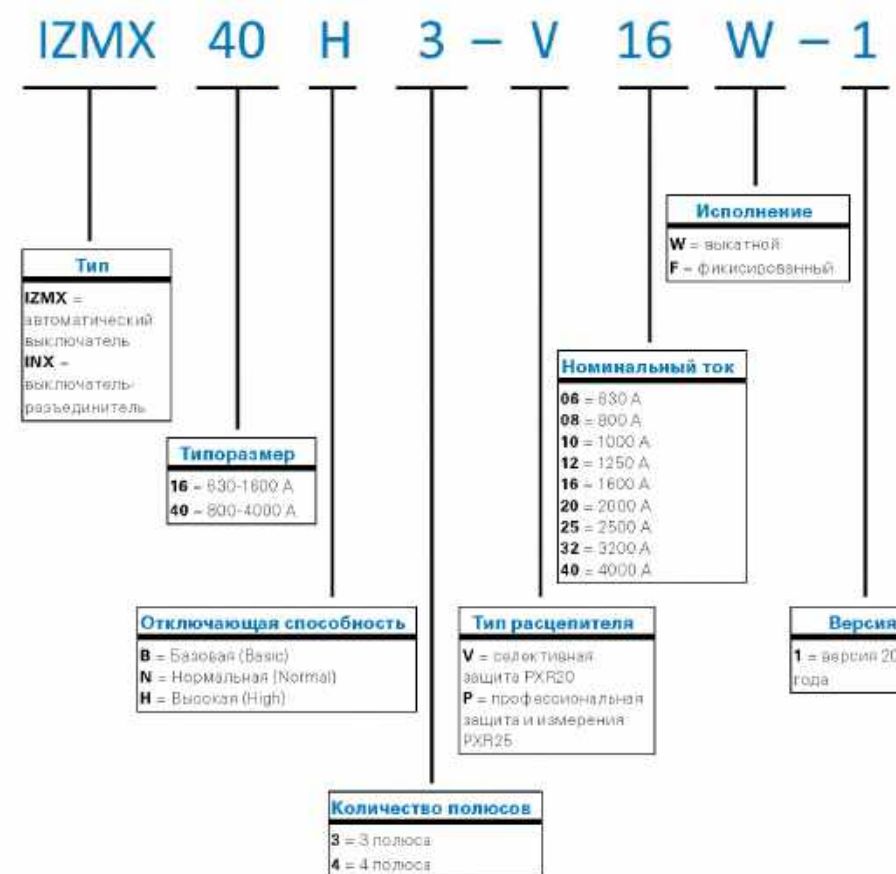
IZMX 40 H 3 – V 16 W – 1

Исполнение
W = выкатной
F = фиксированный

Тип
IZMX = автоматический выключатель
INX = выключатель-разъединитель

Номинальный ток
06 = 630 A
08 = 800 A
10 = 1000 A
12 = 1250 A
16 = 1600 A
20 = 2000 A
25 = 2500 A
32 = 3200 A
40 = 4000 A

Типоразмер
16 = 630-1600 A
40 = 800-4000 A

Отключающая способность
B = Базовая (Basic)
N = Нормальная (Normal)
H = Высокая (High)

Тип расцепителя
V = селективная защита PXR20
P = профессиональная защита и измерения PXR25

Версия
1 = версия 20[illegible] года

Количество полюсов
3 = 3 полюса
4 = 4 полюса